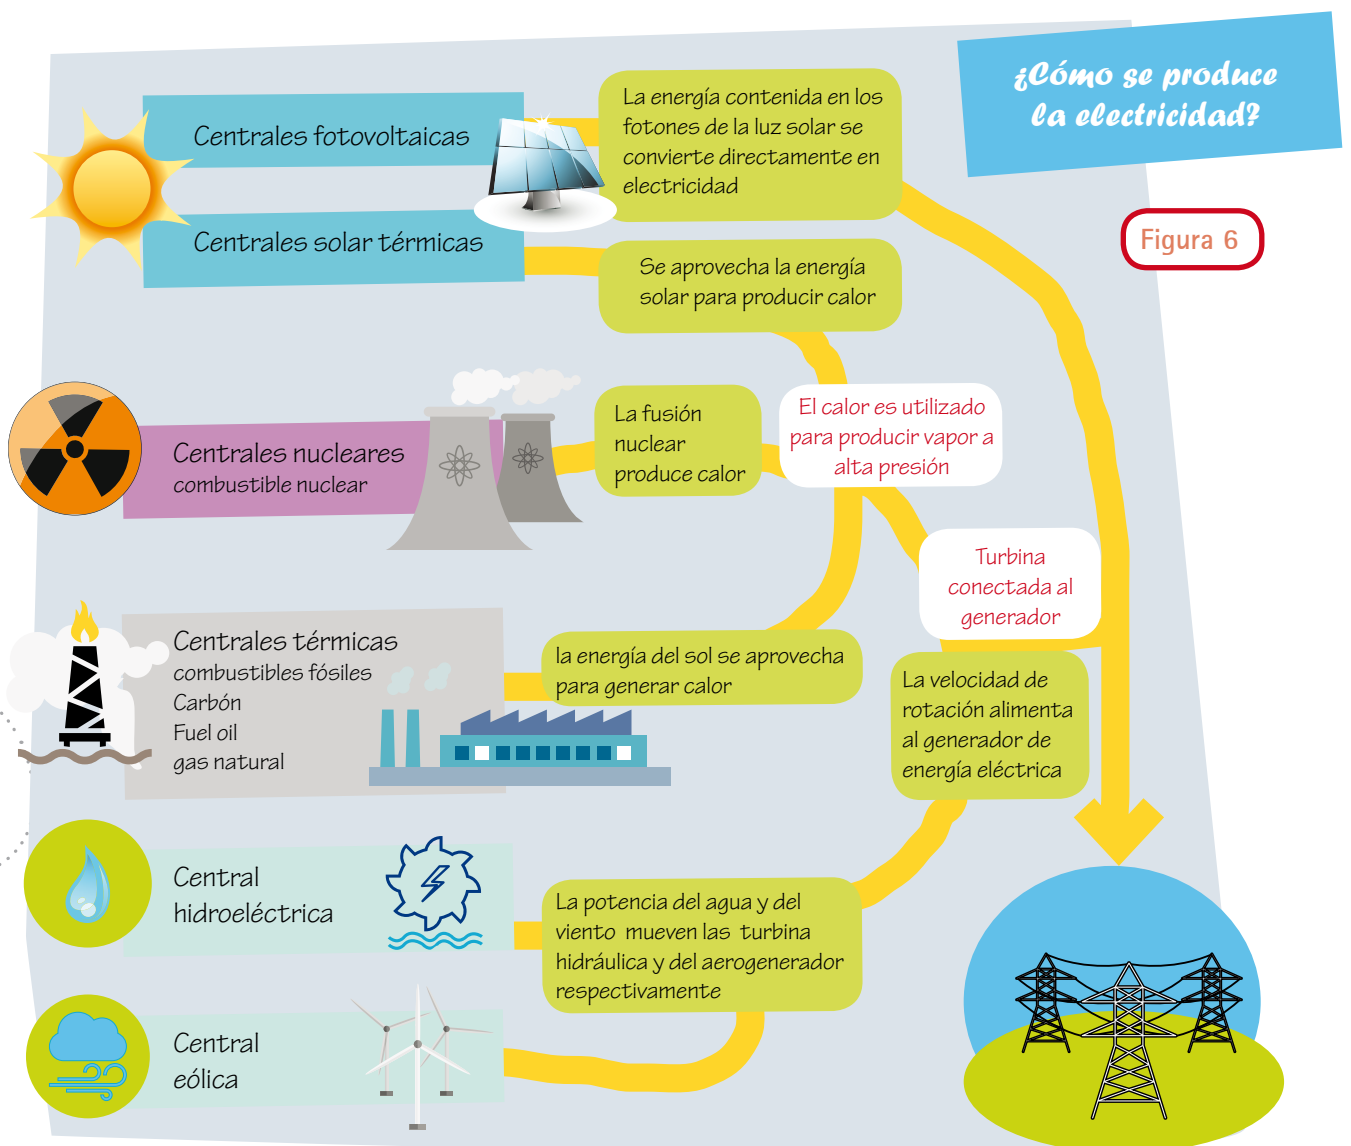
¿Cómo se produce la electricidad?

Figura 6

Centrales fotovoltaicas

La energía contenida en los fotones de la luz solar se convierte directamente en electricidad

Centrales solar térmicas

Se aprovecha la energía solar para producir calor

Centrales nucleares
combustible nuclear

La fusión nuclear produce calor

El calor es utilizado para producir vapor a alta presión

Turbina conectada al generador

Centrales térmicas
combustibles fósiles
Carbón
Fuel oil
gas natural

la energía del sol se aprovecha para generar calor

La velocidad de rotación alimenta al generador de energía eléctrica

Central hidroeléctrica

La potencia del agua y del viento mueven las turbina hidráulica y del aerogenerador respectivamente

Central eólica